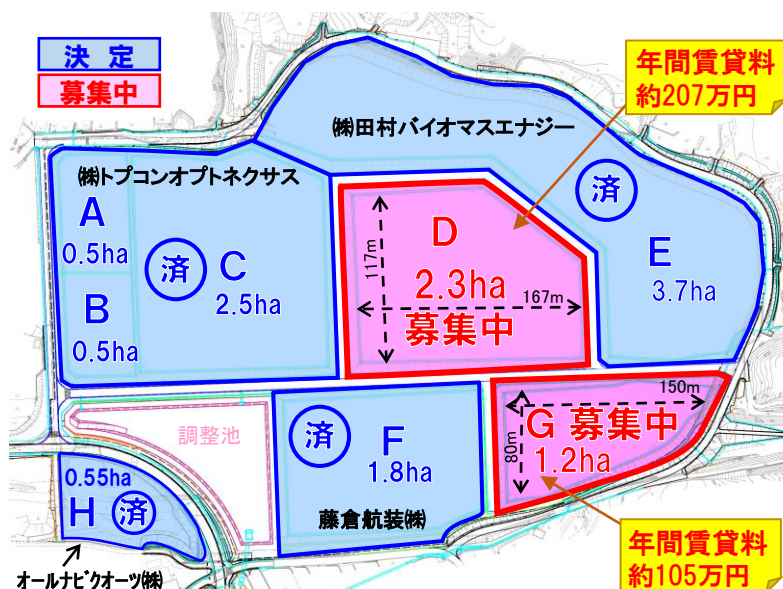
決定
募集中

年間賃貸料
約207万円

㈱田村バイオマスエナジー

㈱トプコンオプトネクサス

A
0.5ha

済 C
2.5ha

B
0.5ha

117m
D
2.3ha
167m
募集中

済
E
3.7ha

調整池

済 F
1.8ha

藤倉航装㈱

150m
80m
G 募集中
1.2ha

0.55ha
H 済

オールナビクオーツ㈱

年間賃貸料
約105万円